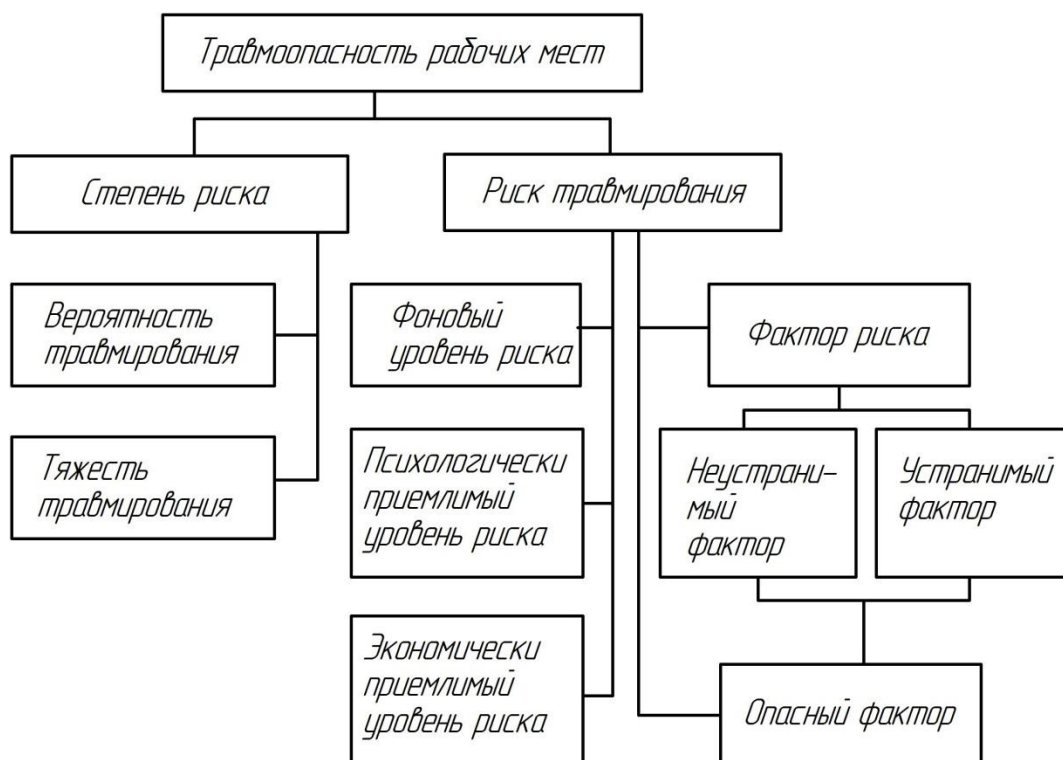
Травмоопасность рабочих мест

Степень риска

Риск травмирования

Вероятность травмирования

Тяжесть травмирования

Фоновый уровень риска

Психологически приемлимый уровень риска

Экономически приемлимый уровень риска

Фактор риска

Неустранимый фактор

Устранимый фактор

Опасный фактор